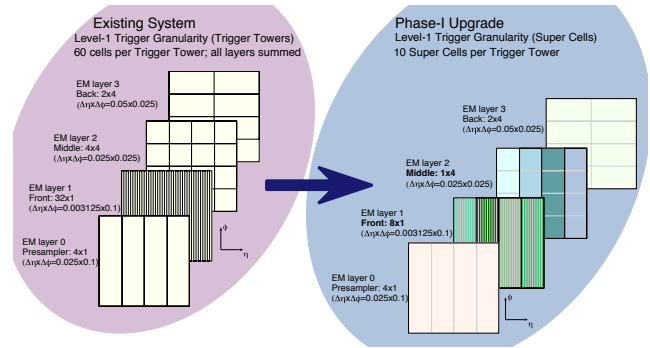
Existing System
Level-1 Trigger Granularity (Trigger Towers)
60 cells per Trigger Tower; all layers summed

EM layer 3
Back: 2x4
($\Delta\eta\times\Delta\phi$=0.05x0.025)

EM layer 2
Middle: 4x4
($\Delta\eta\times\Delta\phi$=0.025x0.025)

EM layer 1
Front: 32x1
($\Delta\eta\times\Delta\phi$=0.003125x0.1)

EM layer 0
Presampler: 4x1
($\Delta\eta\times\Delta\phi$=0.025x0.1)

$\phi$
$\eta$

Phase-I Upgrade
Level-1 Trigger Granularity (Super Cells)
10 Super Cells per Trigger Tower

EM layer 3
Back: 2x4
($\Delta\eta\times\Delta\phi$=0.05x0.025)

EM layer 2
Middle: 1x4
($\Delta\eta\times\Delta\phi$=0.025x0.025)

EM layer 1
Front: 8x1
($\Delta\eta\times\Delta\phi$=0.003125x0.1)

EM layer 0
Presampler: 4x1
($\Delta\eta\times\Delta\phi$=0.025x0.1)

$\phi$
$\eta$